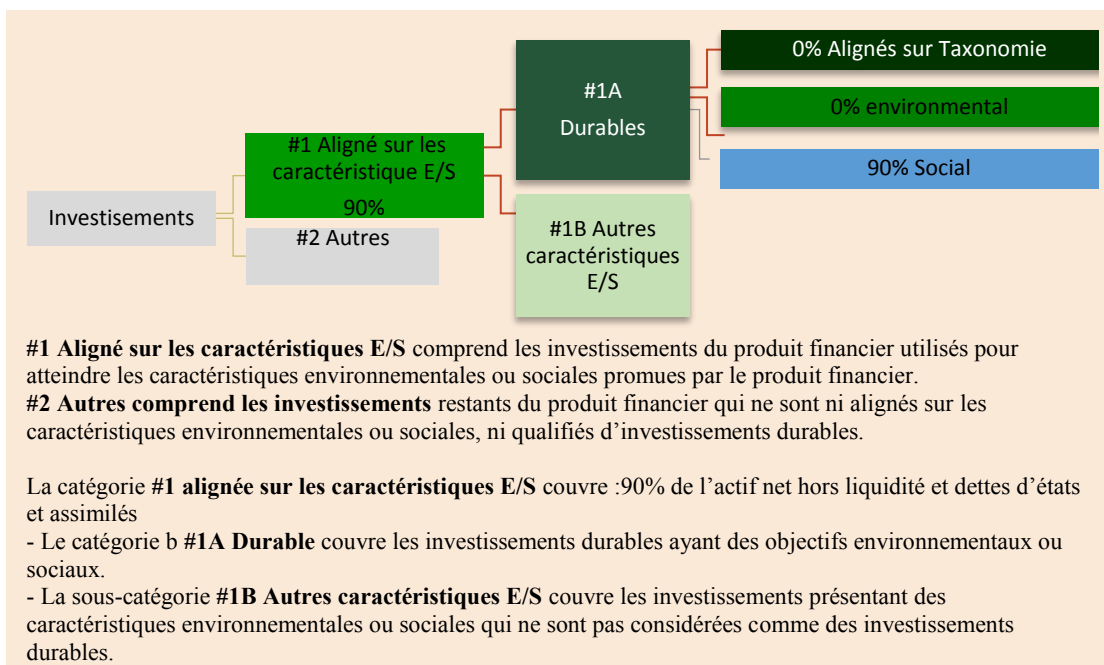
Investisements

#1 Aligné sur les caractéristique E/S
90%

#2 Autres

#1A
Durables

#1B Autres caractéristiques E/S

0% Alignés sur Taxonomie

0% environmental

90% Social

**#1 Aligné sur les caractéristiques E/S** comprend les investissements du produit financier utilisés pour atteindre les caractéristiques environnementales ou sociales promues par le produit financier.
**#2 Autres comprend les investissements** restants du produit financier qui ne sont ni alignés sur les caractéristiques environnementales ou sociales, ni qualifiés d'investissements durables.

La catégorie **#1 alignée sur les caractéristiques E/S** couvre :90% de l'actif net hors liquidité et dettes d'états et assimilés
- Le catégorie b **#1A Durable** couvre les investissements durables ayant des objectifs environnementaux ou sociaux.
- La sous-catégorie **#1B Autres caractéristiques E/S** couvre les investissements présentant des caractéristiques environnementales ou sociales qui ne sont pas considérées comme des investissements durables.